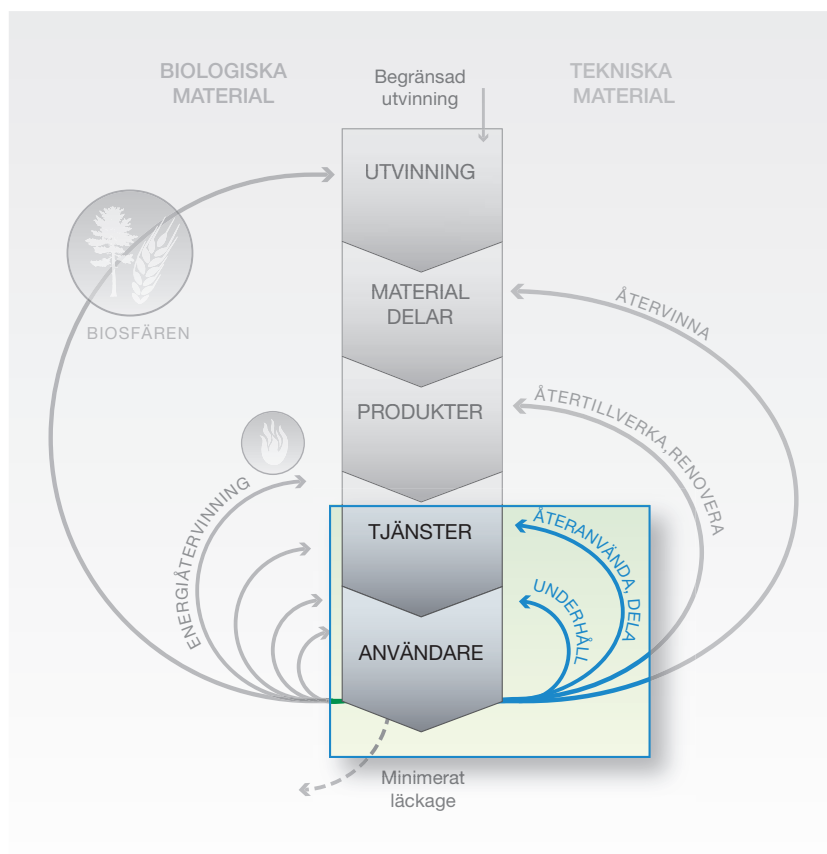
BIOLOGISKA MATERIAL

Begränsad utvinning

TEKNISKA MATERIAL

UTVINNING

BIOSFÄREN

MATERIAL DELAR

ÅTERVINNA

PRODUKTER

ÅTERTILLVERKA,RENOVERA

ENERGIÅTERVINNING

TJÄNSTER

ÅTERANVÄNDA, DELA

UNDERHÅLL

ANVÄNDARE

Minimerat läckage